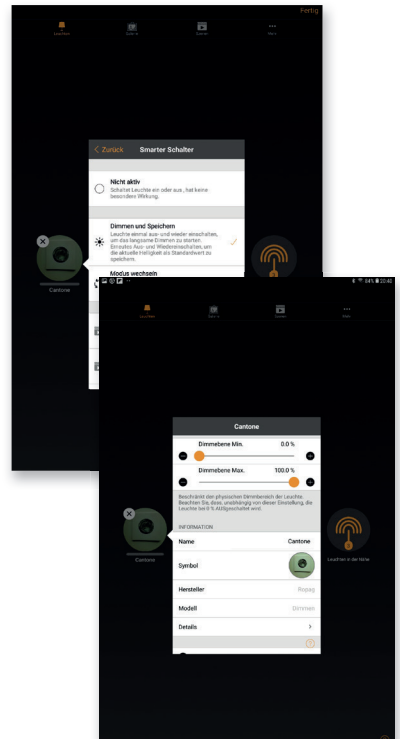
Fertig

Leuchten

Szene

Szenen

Mehr

< Zurück Smarter Schalter

Nicht aktiv
Schaltet Leuchte ein oder aus, hat keine besondere Wirkung.

Dimmen und Speichern
Leuchte einmal aus- und wieder einschalten, um das langsame Dimmen zu starten. Erneutes Aus- und Wiedereinschalten, um die aktuelle Helligkeit als Standardwert zu speichern.

Modus wechseln

Cantone

84% 20:40

Leuchten

Szene

Szenen

Mehr

Cantone

Dimmebene Min. 0.0 %

Dimmebene Max. 100.0 %

Beschränkt den physischen Dimmbereich der Leuchte. Beachten Sie, dass, unabhängig von dieser Einstellung, die Leuchte bei 0 % AUSgeschaltet wird.

INFORMATION

Name Cantone

Symbol

Hersteller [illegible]

Modell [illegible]

Details >

Cantone

Leuchten in der Nähe